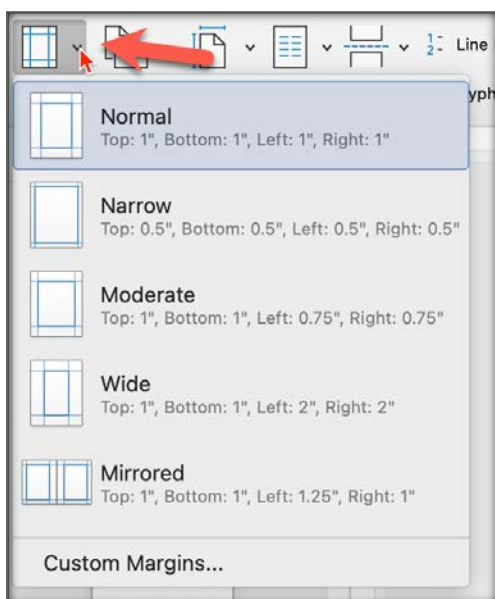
Line
yph

Normal
Top: 1", Bottom: 1", Left: 1", Right: 1"

Narrow
Top: 0.5", Bottom: 0.5", Left: 0.5", Right: 0.5"

Moderate
Top: 1", Bottom: 1", Left: 0.75", Right: 0.75"

Wide
Top: 1", Bottom: 1", Left: 2", Right: 2"

Mirrored
Top: 1", Bottom: 1", Left: 1.25", Right: 1"

Custom Margins...